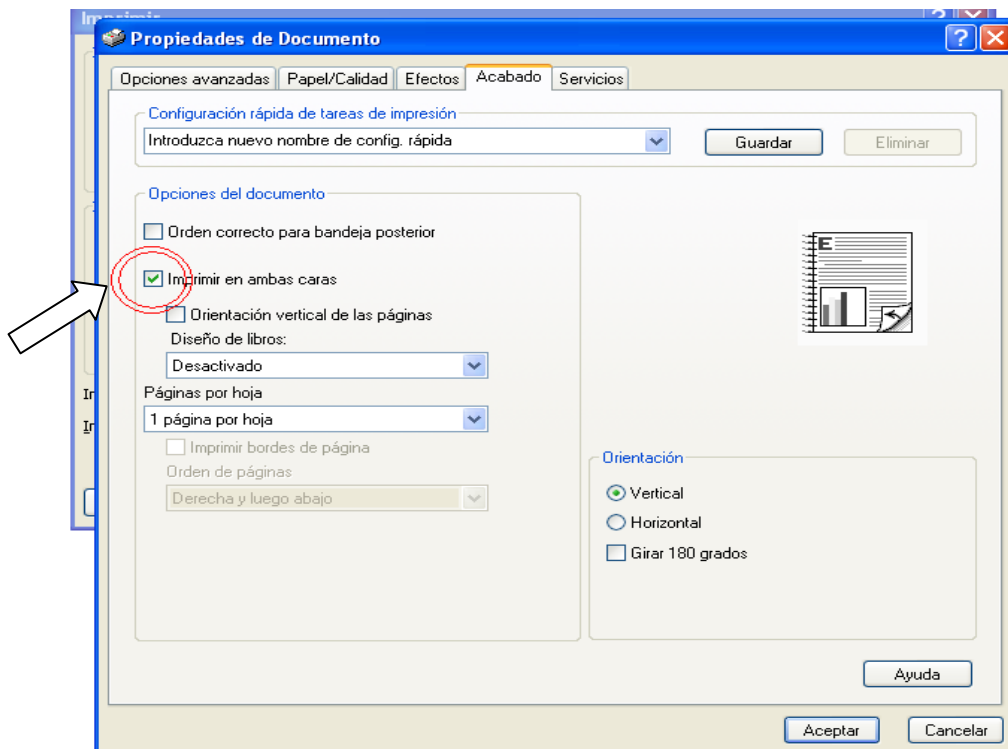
Imprimir

Propiedades de Documento

Opciones avanzadas | Papel/Calidad | Efectos | Acabado | Servicios

Configuración rápida de tareas de impresión
Introduzca nuevo nombre de config. rápida
Guardar
Eliminar

Opciones del documento
Orden correcto para bandeja posterior
Imprimir en ambas caras
Orientación vertical de las páginas
Diseño de libros:
Desactivado
Páginas por hoja
1 página por hoja
Imprimir bordes de página
Orden de páginas
Derecha y luego abajo

E

Orientación
Vertical
Horizontal
Girar 180 grados

Ayuda

In
In

Aceptar
Cancelar